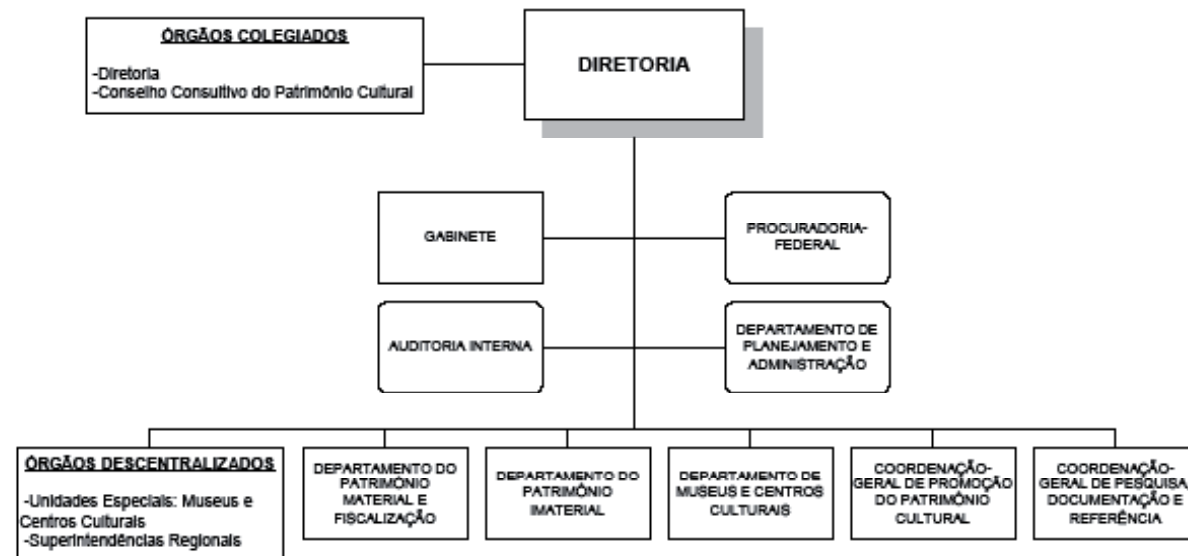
ÓRGÃOS COLEGIADOS

-Diretoria
-Conselho Consultivo do Patrimônio Cultural

DIRETORIA

GABINETE

PROCURADORIA-FEDERAL

AUDITORIA INTERNA

DEPARTAMENTO DE PLANEJAMENTO E ADMINISTRAÇÃO

ÓRGÃOS DESCENTRALIZADOS

-Unidades Especiais: Museus e Centros Culturais
-Superintendências Regionais

DEPARTAMENTO DO PATRIMÔNIO MATERIAL E FISCALIZAÇÃO

DEPARTAMENTO DO PATRIMÔNIO IMATERIAL

DEPARTAMENTO DE MUSEUS E CENTROS CULTURAIS

COORDENAÇÃO-GERAL DE PROMOÇÃO DO PATRIMÔNIO CULTURAL

COORDENAÇÃO-GERAL DE PESQUISA DOCUMENTAÇÃO E REFERÊNCIA